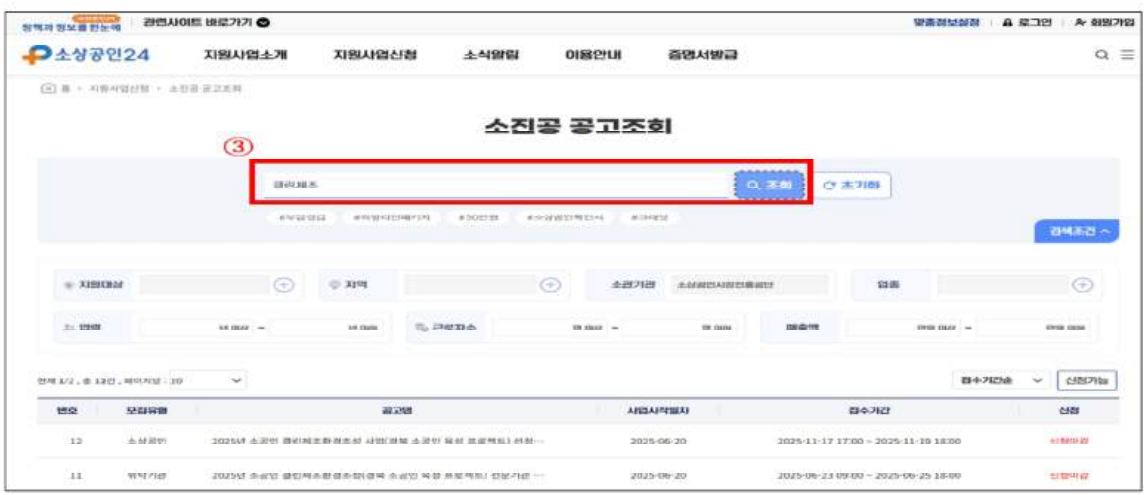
정책과 정보를 한눈에 | 관련사이트 바로가기

맞춤정보설정 | 로그인 | 회원가입

소상공인24 지원사업소개 지원사업신청 소식알림 이용안내 증명서발급

홈 > 지원사업신청 > 소진공 공고조회

소진공 공고조회

③

클린제조

조회

초기화

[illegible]

검색조건

지원대상

지역

소관기관 소상공인시장진흥공단

업종

연령

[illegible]

매출액

전체 1/2 , 총 12건 , 페이지당 : 10

접수기간순

신청가능

| 번호 | 모집유형 | 공고명 | 사업시작일자 | 접수기간 | 신청 |
|---|---|---|---|---|---|
| 12 | 소상공인 | 2025년 소공인 클린제조환경조성 사업(경북 소공인 육성 프로젝트) 신청... | 2025-06-20 | 2025-11-17 17:00 ~ 2025-11-19 18:00 | 신청마감 |
| 11 | 위탁기관 | 2025년 소공인 클린제조환경조성(경북 소공인 육성 프로젝트) 전문기관 ... | 2025-06-20 | 2025-06-23 09:00 ~ 2025-06-25 18:00 | 신청마감 |